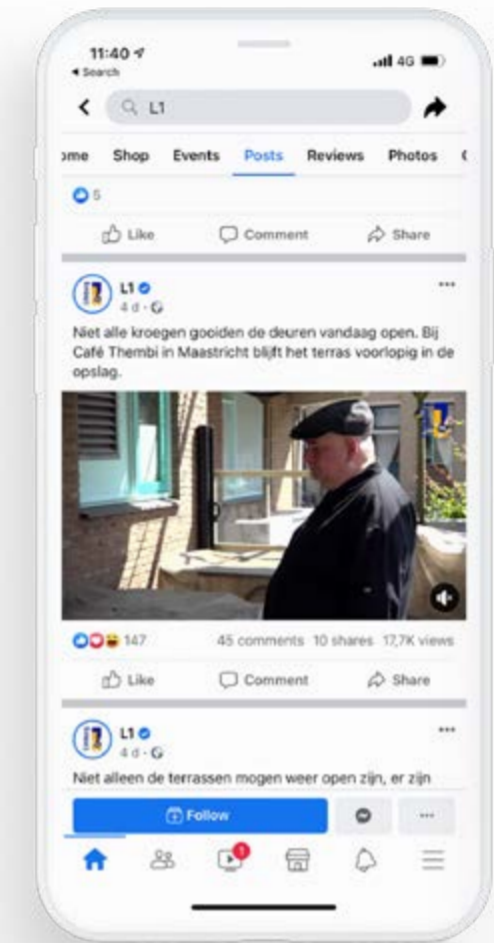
11:40
◂ Search
4G

L1

ome Shop Events Posts Reviews Photos

5

Like Comment Share

L1
4 d ·

Niet alle kroegen gooiden de deuren vandaag open. Bij Café Thembi in Maastricht blijft het terras voorlopig in de opslag.

147 45 comments 10 shares 17,7K views

Like Comment Share

L1
4 d ·

Niet alleen de terrassen mogen weer open zijn, er zijn

Follow

1